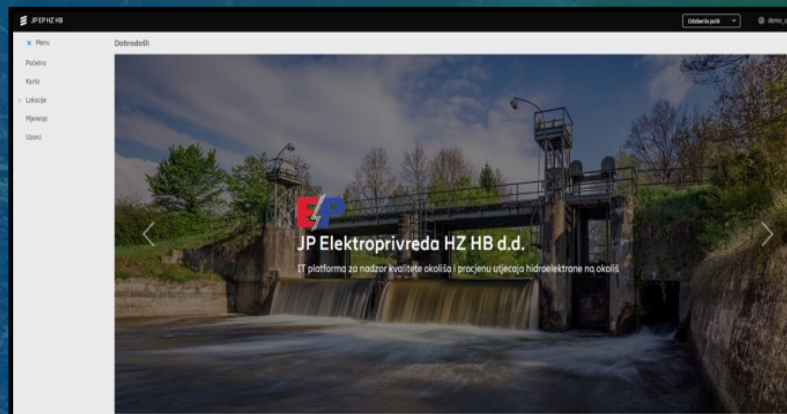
JP EP HZ HB

Odaberite jezik

demo_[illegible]

× Menu

Početna

Karta

Lokacije

Mjerenja

Upozi

Dobrodošli

EP

JP Elektroprivreda HZ HB d.d.

IT platforma za nadzor kvalitete okoliša i procjenu utjecaja hidroelektrane na okoliš